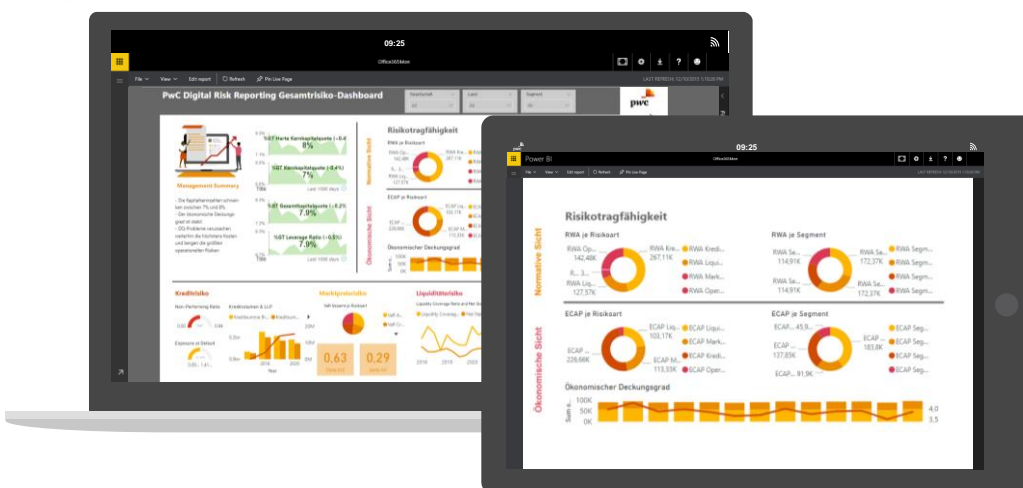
09:25
Office365Mon
File View Edit report Refresh Pin Live Page
LAST REFRESH 12/10/2015 1:10:08 PM
PwC Digital Risk Reporting Gesamtrisiko-Dashboard
Gesellschaft Land Segment
All All All
pwc
Management Summary
%GT Harte Kernkapitalquote (-0.4
8%
%GT Kernkapitalquote (-0.4%)
7%
%GT Gesamtkapitalquote (-0.2%)
7.9%
%GT Leverage Ratio (-0.5%)
7.9%
Last 1000 days
Risikotragfähigkeit
RWA je Risikoart
Normative Sicht
Ökonomische Sicht
ECAP je Risikoart
Ökonomischer Deckungsgrad
Kreditrisiko
Non-Performing Ratio
Exposure at Default
Marktpreisrisiko
0.63
0.29
Liquiditätsrisiko
Liquidity Coverage Ratio and Net Stable Funding Ratio
2016 2018 2020
09:25
Power BI
Office365Mon
File View Edit report Refresh Pin Live Page
Risikotragfähigkeit
Normative Sicht
RWA je Risikoart
RWA Op... 142,48K
RWA Kre... 267,11K
RWA Kredi...
RWA Liqui...
RWA Mark...
RWA Oper...
RWA Liqu... 127,37K
RWA je Segment
RWA Se... 114,91K
RWA Se... 172,37K
RWA Se... 114,91K
RWA Segm...
RWA Segm...
RWA Segm...
RWA Segm...
Ökonomische Sicht
ECAP je Risikoart
ECAP Liq... 103,17K
ECAP ... 228,66K
ECAP ... 113,33K
ECAP Liqui...
ECAP Mark...
ECAP Kredi...
ECAP Oper...
ECAP je Segment
ECAP... 45,9...
ECAP ... 137,85K
ECAP ... 183,6K
ECAP ... 91,9K
ECAP Seg...
ECAP Seg...
ECAP Seg...
ECAP Seg...
Ökonomischer Deckungsgrad
100K
50K
0K
4,0
3,5